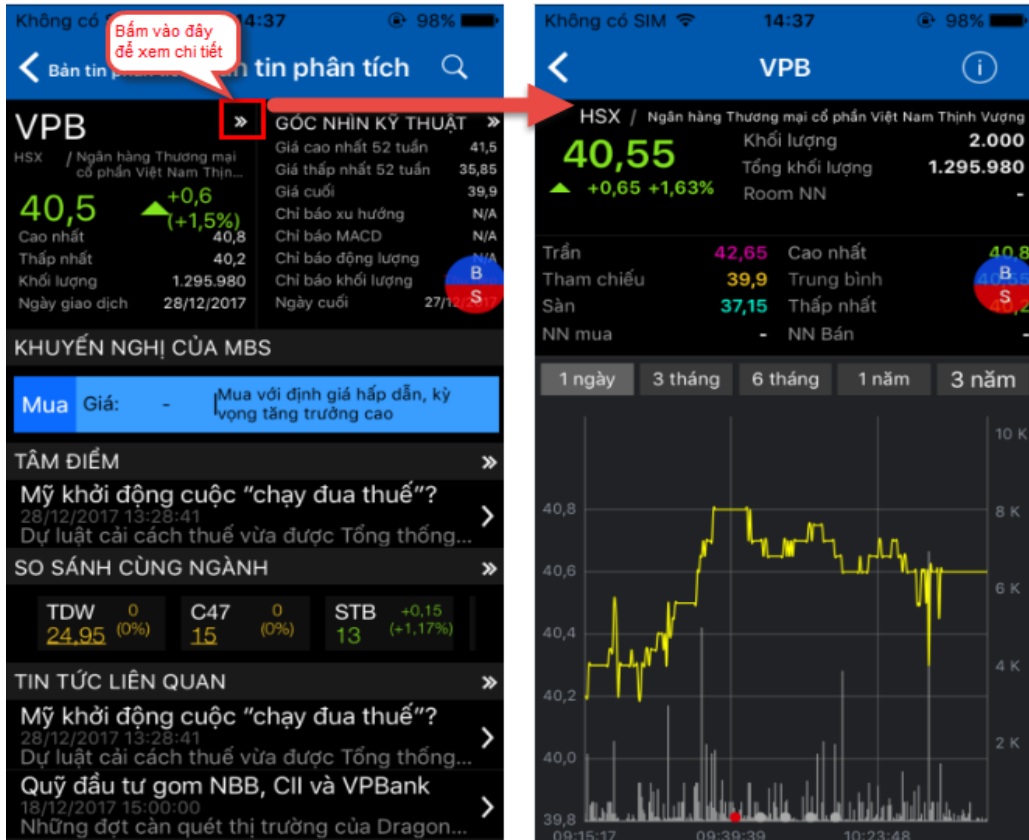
Không có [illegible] 14:37 98%

Bấm vào đây để xem chi tiết

Bản tin phân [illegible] tin phân tích

VPB »

HSX / Ngân hàng Thương mại cổ phần Việt Nam Thịn...

40,5 +0,6 (+1,5%)

Cao nhất 40,8
Thấp nhất 40,2
Khối lượng 1.295.980
Ngày giao dịch 28/12/2017

GÓC NHÌN KỸ THUẬT »

Giá cao nhất 52 tuần 41,5
Giá thấp nhất 52 tuần 35,85
Giá cuối 39,9
Chỉ báo xu hướng N/A
Chỉ báo MACD N/A
Chỉ báo động lượng N/A
Chỉ báo khối lượng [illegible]
Ngày cuối 27/12/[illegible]

B S

KHUYẾN NGHỊ CỦA MBS

Mua Giá: - Mua với định giá hấp dẫn, kỳ vọng tăng trưởng cao

TÂM ĐIỂM »

Mỹ khởi động cuộc "chạy đua thuế"?
28/12/2017 13:28:41
Dự luật cải cách thuế vừa được Tổng thống...

SO SÁNH CÙNG NGÀNH »

TDW 0 24,95 (0%)
C47 0 15 (0%)
STB +0,15 13 (+1,17%)

TIN TỨC LIÊN QUAN »

Mỹ khởi động cuộc "chạy đua thuế"?
28/12/2017 13:28:41
Dự luật cải cách thuế vừa được Tổng thống...

Quỹ đầu tư gom NBB, CII và VPBank
18/12/2017 15:00:00
Những đợt càn quét thị trường của Dragon...

Không có SIM 14:37 98%

VPB

HSX / Ngân hàng Thương mại cổ phần Việt Nam Thịnh Vượng

40,55
+0,65 +1,63%

Khối lượng 2.000
Tổng khối lượng 1.295.980
Room NN -

Trần 42,65
Tham chiếu 39,9
Sàn 37,15
NN mua -
Cao nhất 40,8
Trung bình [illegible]
Thấp nhất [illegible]
NN Bán -

B S

1 ngày 3 tháng 6 tháng 1 năm 3 năm

10 K
8 K
6 K
4 K
2 K

40,8
40,6
40,4
40,2
40,0
39,8

09:15:17 09:39:39 10:23:48